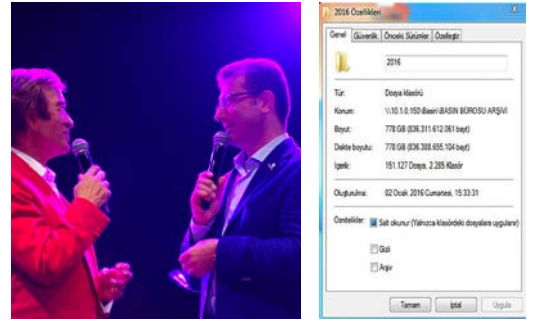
2016 Özellikleri

Genel | Güvenlik | Önceki Sürümler | Özelleştir

2016

Tür: Dosya klasörü

Konum: \\10.1.0.150\Basin\BASIN BÜROSU ARŞİVİ

Boyut: 778 GB (836.311.612.061 bayt)

Diskte boyutu: 778 GB (836.388.655.104 bayt)

İçerik: 151.127 Dosya, 2.285 Klasör

Oluşturulma: 02 Ocak 2016 Cumartesi, 15:33:31

Öznitelikler: Salt okunur (Yalnızca klasördeki dosyalara uygulanır)

Gizli

Arşiv

Tamam | İptal | Uygula